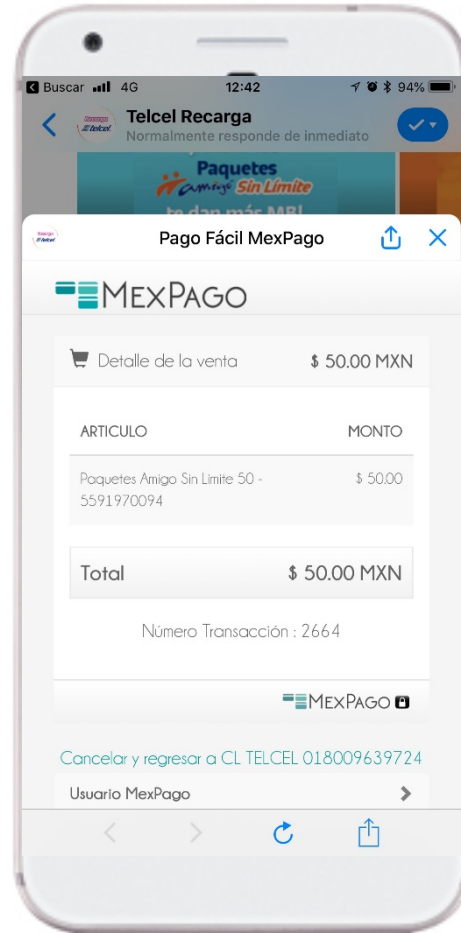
Buscar 4G 12:42 94%

Telcel Recarga
Normalmente responde de inmediato

Paquetes Amigo Sin Límite te dan más MB!

Pago Fácil MexPago

MEXPAGO

Detalle de la venta $ 50.00 MXN

| ARTICULO | MONTO |
|---|---|
| Paquetes Amigo Sin Limite 50 - 5591970094 | $ 50.00 |

Total $ 50.00 MXN

Número Transacción : 2664

MEXPAGO

Cancelar y regresar a CL TELCEL 018009639724

Usuario MexPago